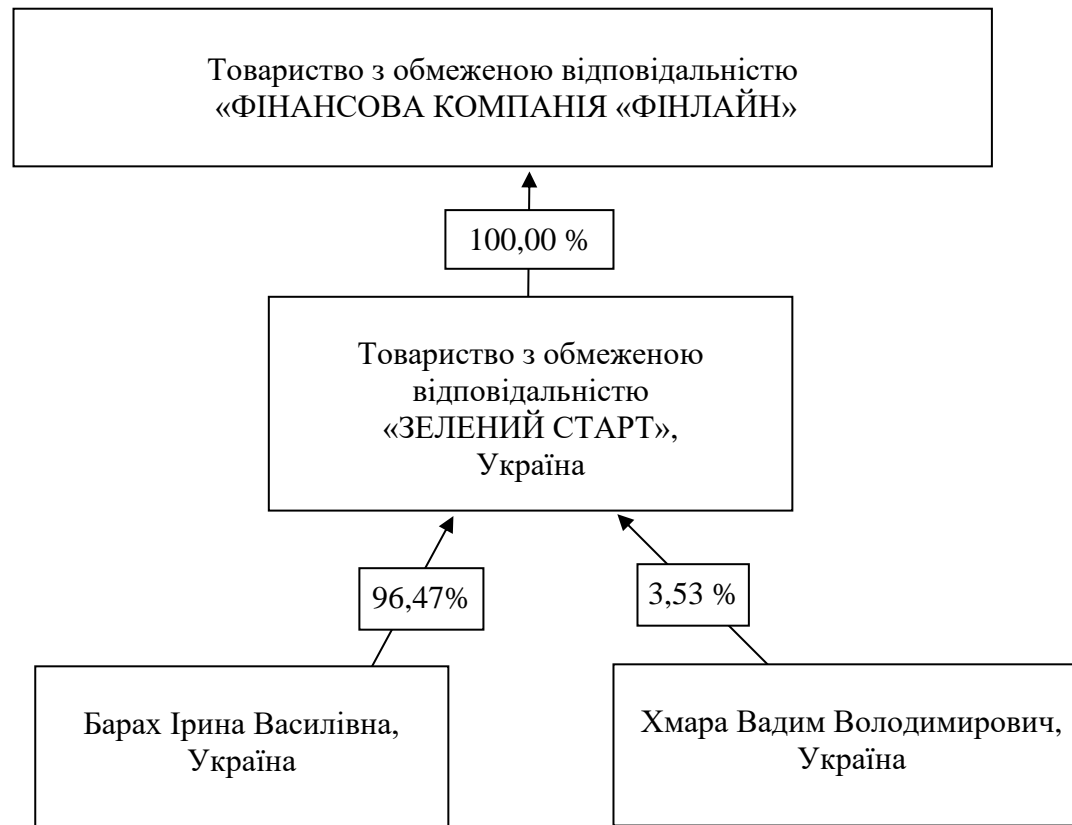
Товариство з обмеженою відповідальністю «ФІНАНСОВА КОМПАНІЯ «ФІНЛАЙН»

100,00 %

Товариство з обмеженою відповідальністю «ЗЕЛЕНИЙ СТАРТ», Україна

96,47%

3,53 %

Барах Ірина Василівна, Україна

Хмара Вадим Володимирович, Україна